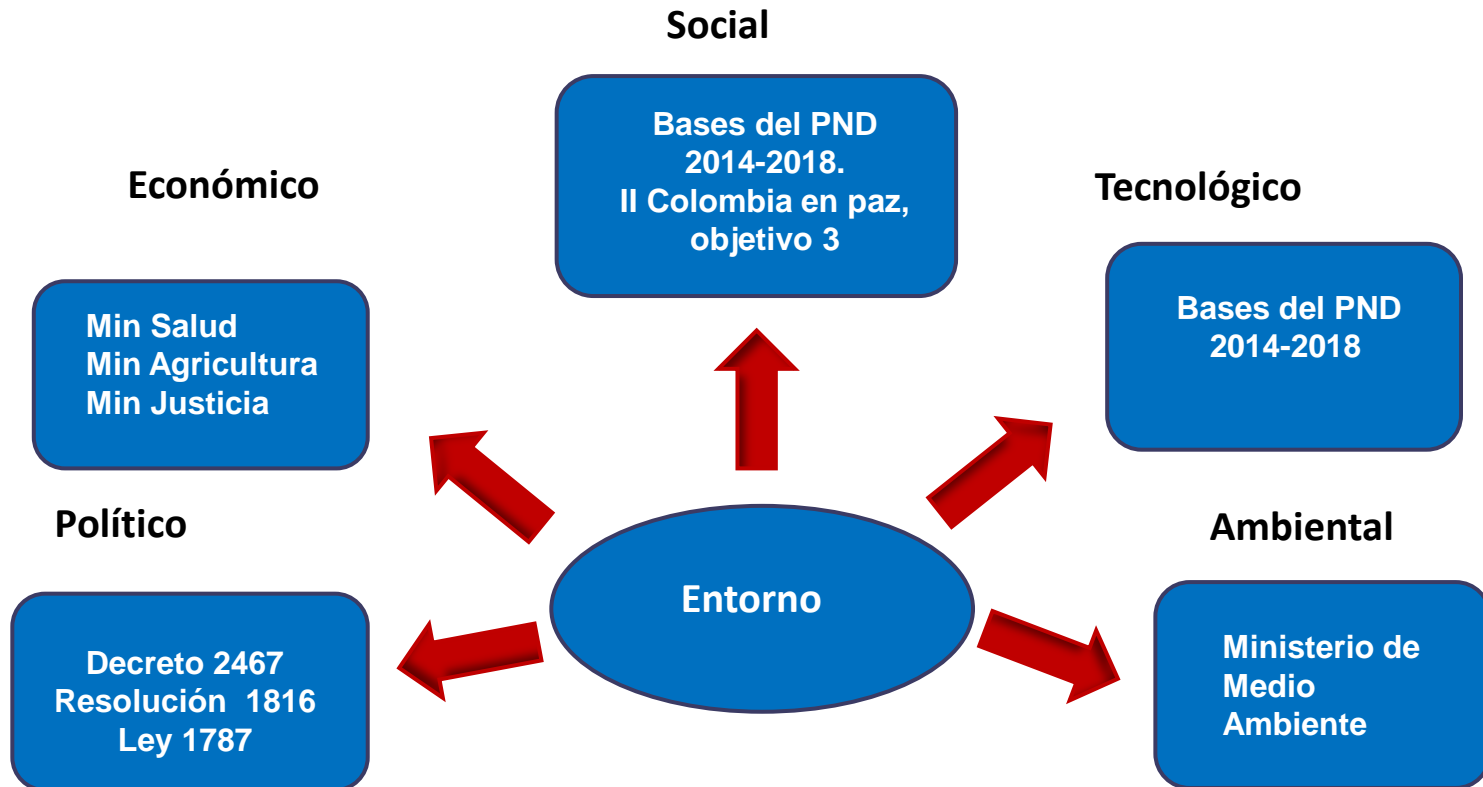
Social

Bases del PND 2014-2018.
II Colombia en paz, objetivo 3

Económico

Tecnológico

Min Salud
Min Agricultura
Min Justicia

Bases del PND 2014-2018

Político

Ambiental

Entorno

Decreto 2467
Resolución 1816
Ley 1787

Ministerio de Medio Ambiente